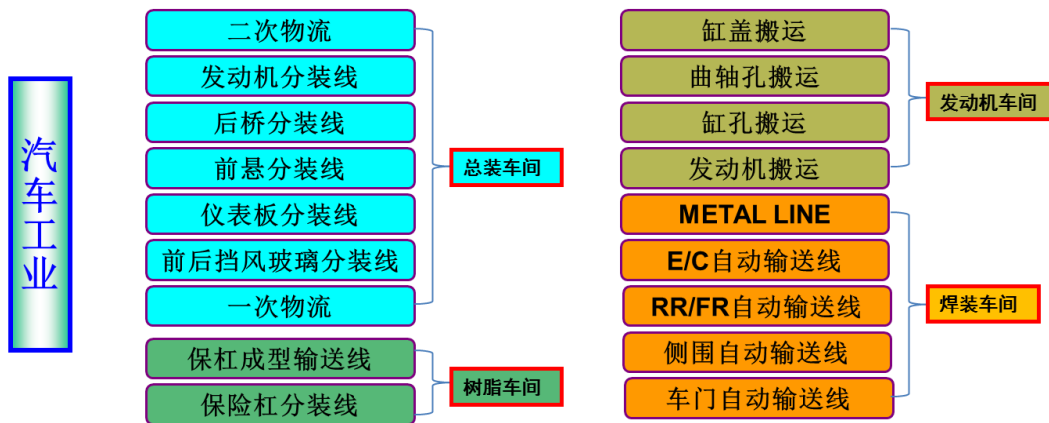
汽车工业

二次物流
发动机分装线
后桥分装线
前悬分装线
仪表板分装线
前后挡风玻璃分装线
一次物流

总装车间

保杠成型输送线
保险杠分装线

树脂车间

缸盖搬运
曲轴孔搬运
缸孔搬运
发动机搬运

发动机车间

METAL LINE
E/C自动输送线
RR/FR自动输送线
侧围自动输送线
车门自动输送线

焊装车间